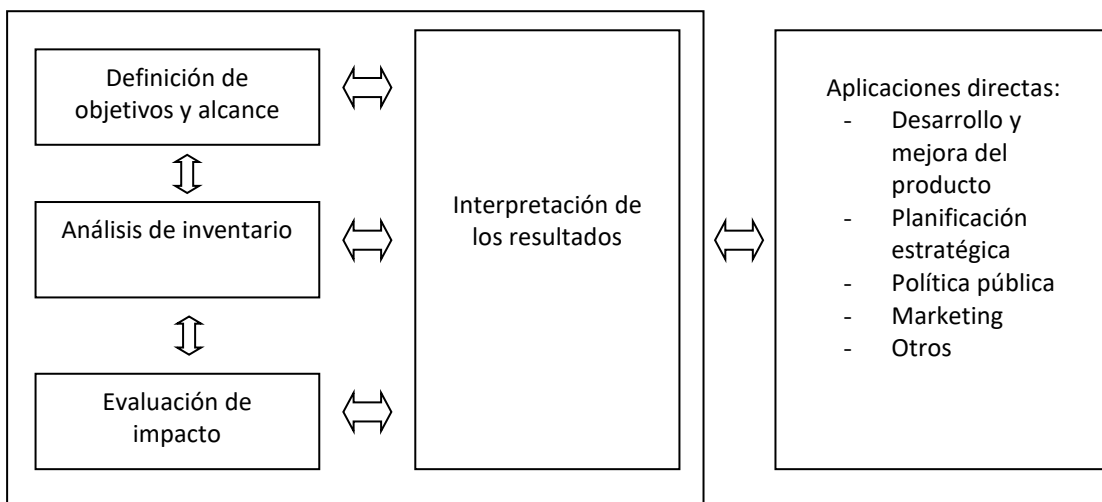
Definición de objetivos y alcance

Análisis de inventario

Evaluación de impacto

Interpretación de los resultados

Aplicaciones directas:
- Desarrollo y mejora del producto
- Planificación estratégica
- Política pública
- Marketing
- Otros